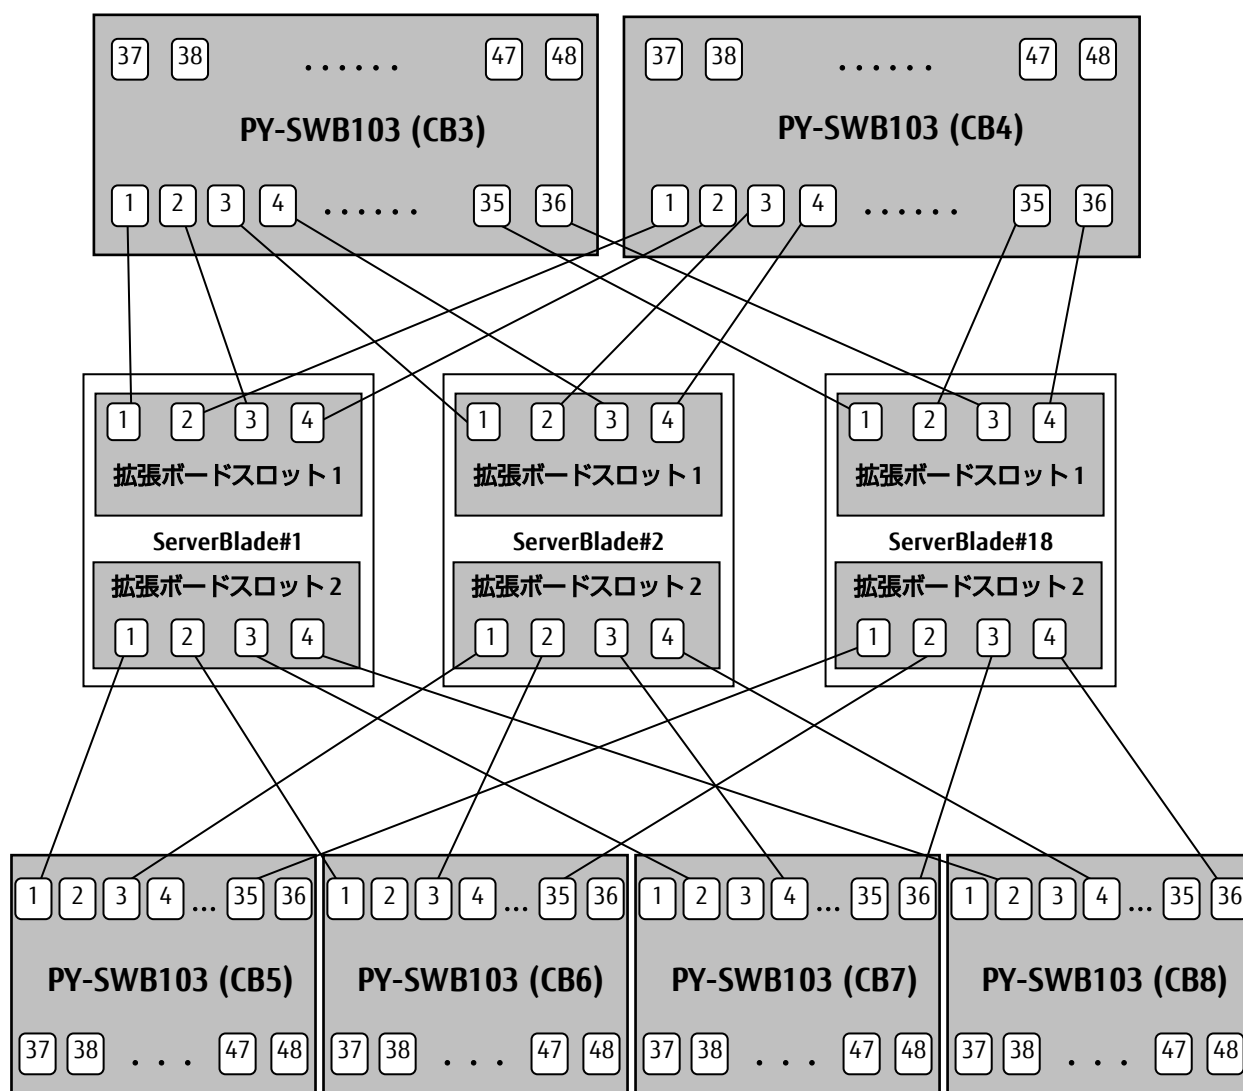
37 38 ...... 47 48
PY-SWB103 (CB3)
1 2 3 4 ...... 35 36

37 38 ...... 47 48
PY-SWB103 (CB4)
1 2 3 4 ...... 35 36

1 2 3 4
拡張ボードスロット1
ServerBlade#1
拡張ボードスロット2
1 2 3 4

1 2 3 4
拡張ボードスロット1
ServerBlade#2
拡張ボードスロット2
1 2 3 4

1 2 3 4
拡張ボードスロット1
ServerBlade#18
拡張ボードスロット2
1 2 3 4

1 2 3 4 ... 35 36
PY-SWB103 (CB5)
37 38 . . . 47 48

1 2 3 4 ... 35 36
PY-SWB103 (CB6)
37 38 . . . 47 48

1 2 3 4 ... 35 36
PY-SWB103 (CB7)
37 38 . . . 47 48

1 2 3 4 ... 35 36
PY-SWB103 (CB8)
37 38 . . . 47 48